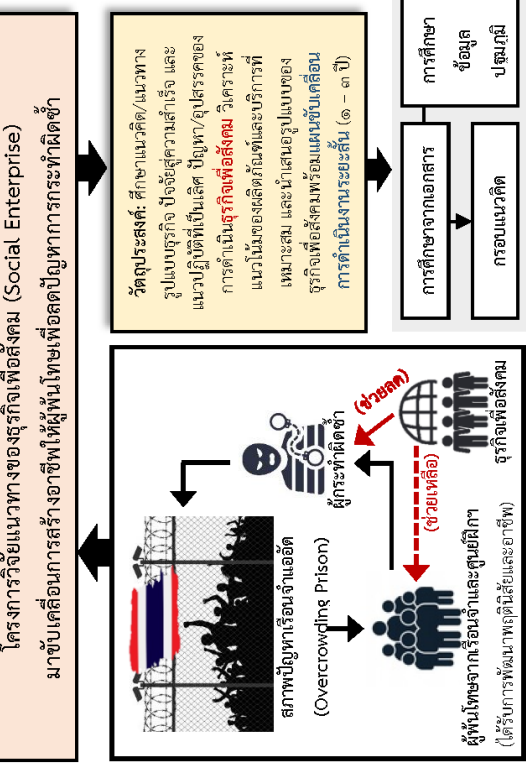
โครงการวิจัยแนวทางของธุรกิจเพื่อสังคม (Social Enterprise)
มาขับเคลื่อนการสร้างอาชีพให้ผู้พ้นโทษเพื่อลดปัญหาการกระทำผิดซ้ำ

สภาพปัญหาเรือนจำแออัด
(Overcrowding Prison)

ผู้กระทำผิดซ้ำ

(ช่วยลด)

(ช่วยเหลือ)

ผู้พ้นโทษจากเรือนจำและศูนย์ฝึกฯ
(ได้รับการพัฒนาทักษะฝีมือและอาชีพ)

ธุรกิจเพื่อสังคม

วัตถุประสงค์: ศึกษาแนวคิด/แนวทางรูปแบบธุรกิจ ปัจจัยสู่ความสำเร็จ และแนวปฏิบัติที่เป็นเลิศ ปัญหา/อุปสรรคของการดำเนินธุรกิจเพื่อสังคม วิเคราะห์แนวโน้มของผลิตภัณฑ์และบริการที่เหมาะสม และนำเสนอรูปแบบของธุรกิจเพื่อสังคมพร้อมแผนขับเคลื่อนการดำเนินงานระยะสั้น (๑ – ๓ ปี)

การศึกษาจากเอกสาร

การศึกษาข้อมูลปฐมภูมิ

กรอบแนวคิด